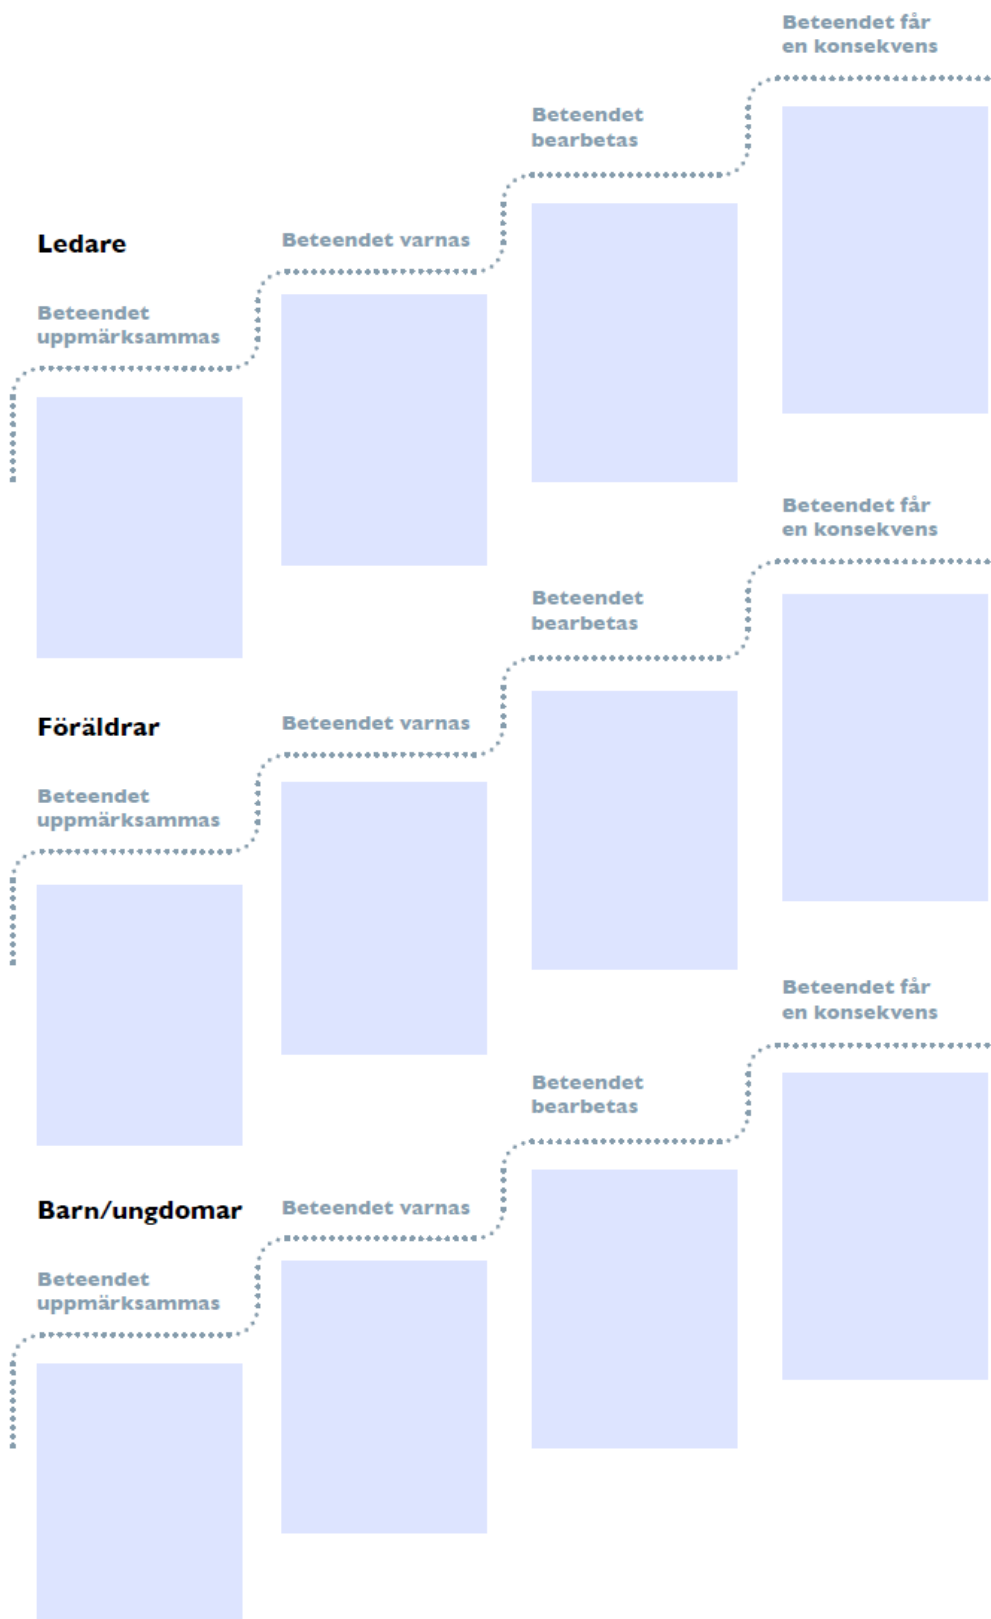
Ledare

Beteendet uppmärksammas

Beteendet varnas

Beteendet bearbetas

Beteendet får en konsekvens

Föräldrar

Beteendet uppmärksammas

Beteendet varnas

Beteendet bearbetas

Beteendet får en konsekvens

Barn/ungdomar

Beteendet uppmärksammas

Beteendet varnas

Beteendet bearbetas

Beteendet får en konsekvens